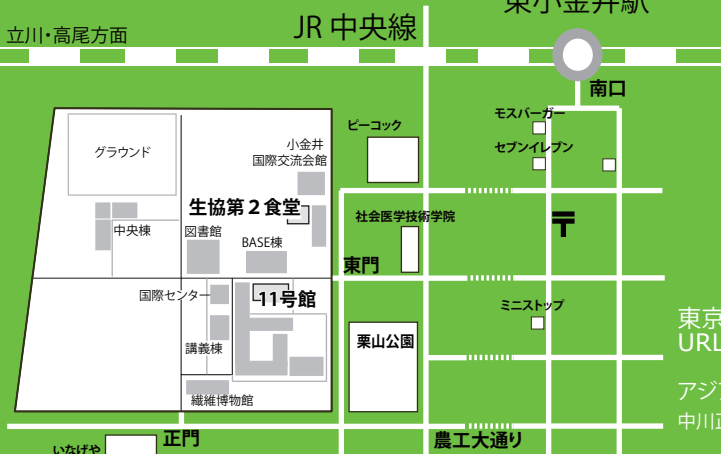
東小金井駅

立川・高尾方面

JR 中央線

南口

モスバーガー

セブンイレブン

ピーコック

小金井
国際交流会館

グラウンド

生協第２食堂

社会医学技術学院

中央棟

図書館

BASE棟

東門

国際センター

11号館

ミニストップ

講義棟

栗山公園

繊維博物館

東京
URL

アジア
中川正

いなげや

正門

農工大通り